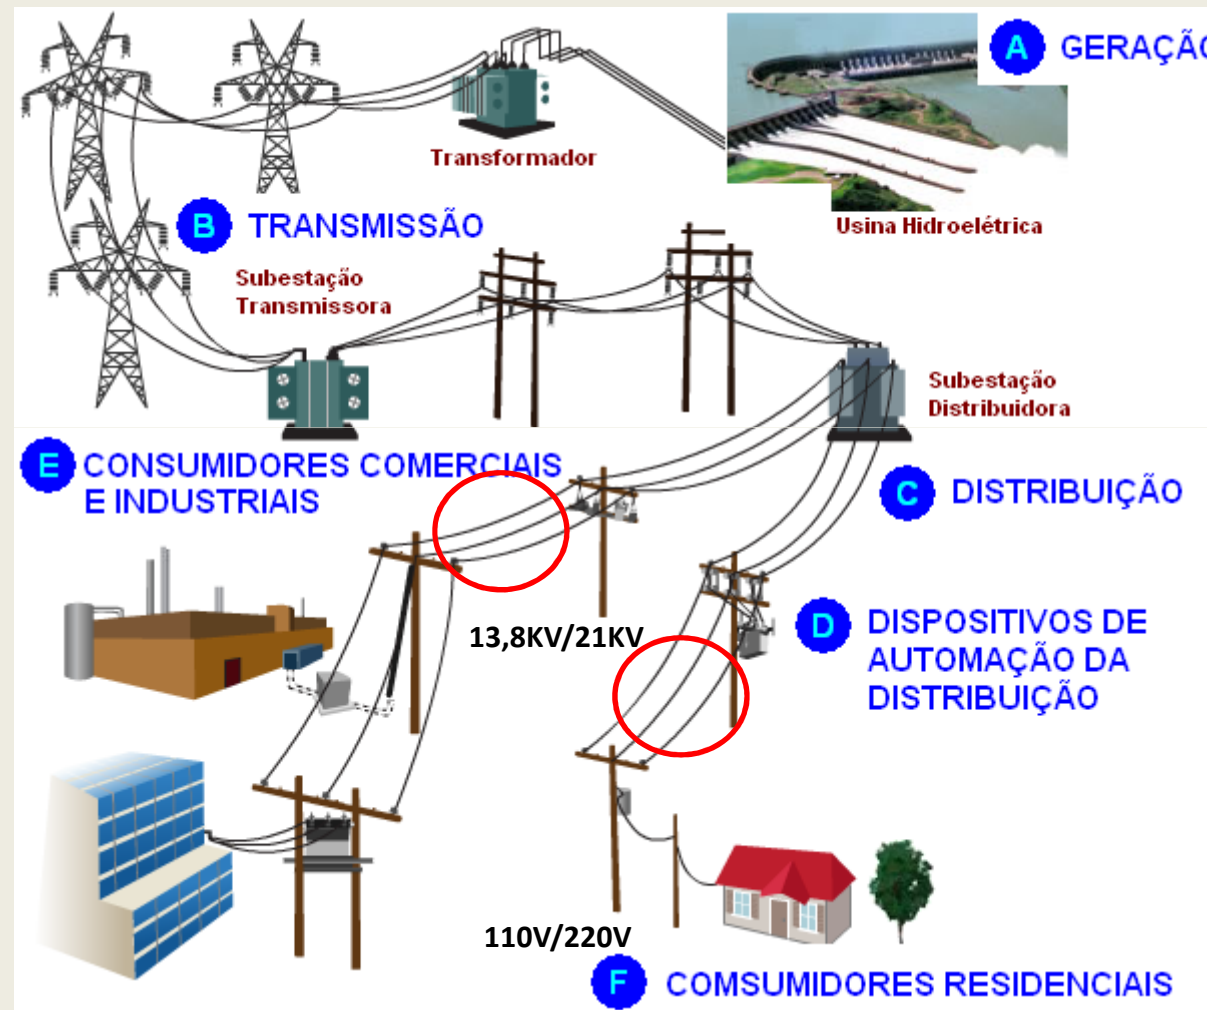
A GERAÇÃ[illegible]

Transformador

Usina Hidroelétrica

B TRANSMISSÃO

Subestação Transmissora

Subestação Distribuidora

E CONSUMIDORES COMERCIAIS E INDUSTRIAIS

C DISTRIBUIÇÃO

D DISPOSITIVOS DE AUTOMAÇÃO DA DISTRIBUIÇÃO

13,8KV/21KV

110V/220V

F COMSUMIDORES RESIDENCIAIS